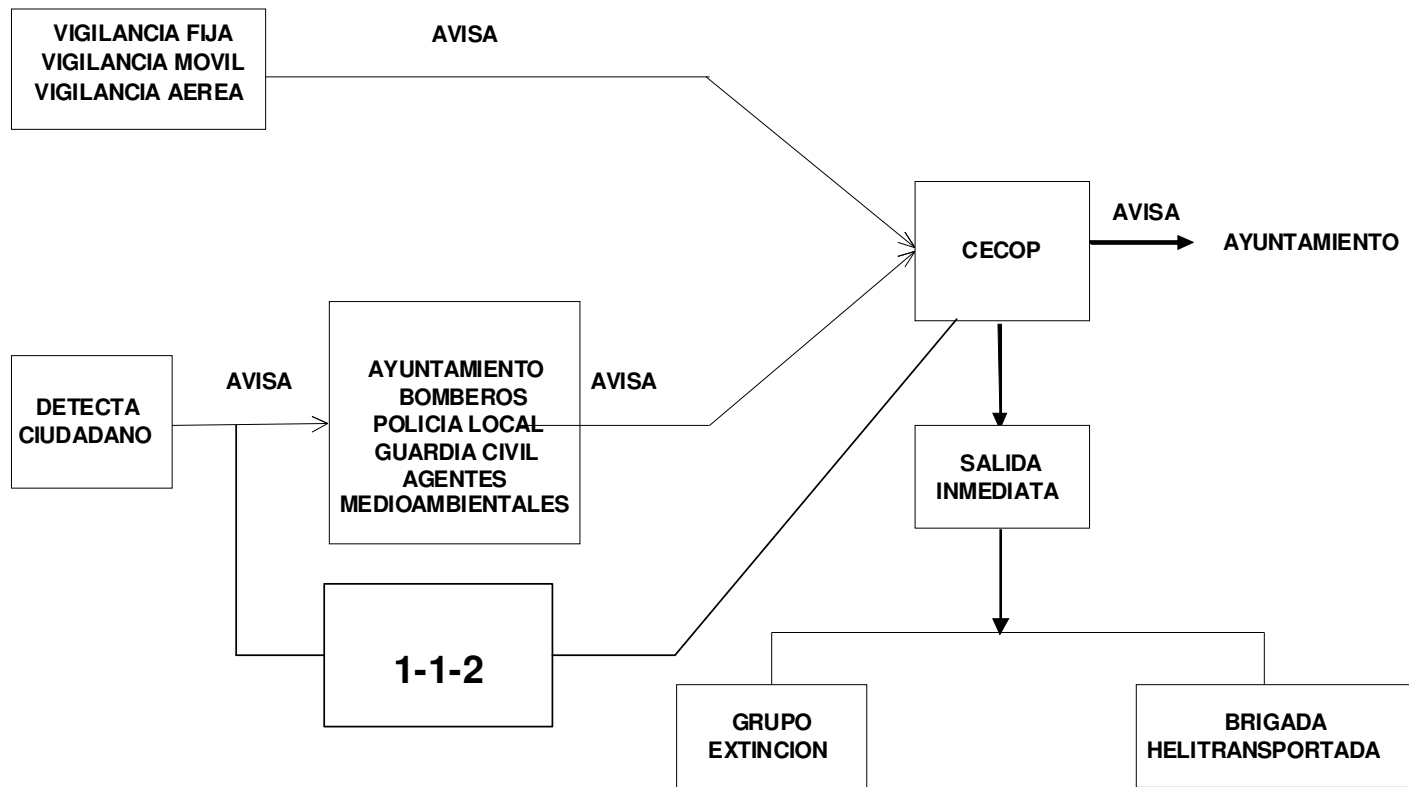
VIGILANCIA FIJA
VIGILANCIA MOVIL
VIGILANCIA AEREA

AVISA

CECOP

AVISA

AYUNTAMIENTO

DETECTA CIUDADANO

AVISA

AYUNTAMIENTO
BOMBEROS
POLICIA LOCAL
GUARDIA CIVIL
AGENTES
MEDIOAMBIENTALES

AVISA

SALIDA INMEDIATA

1-1-2

GRUPO EXTINCION

BRIGADA HELITRANSPORTADA